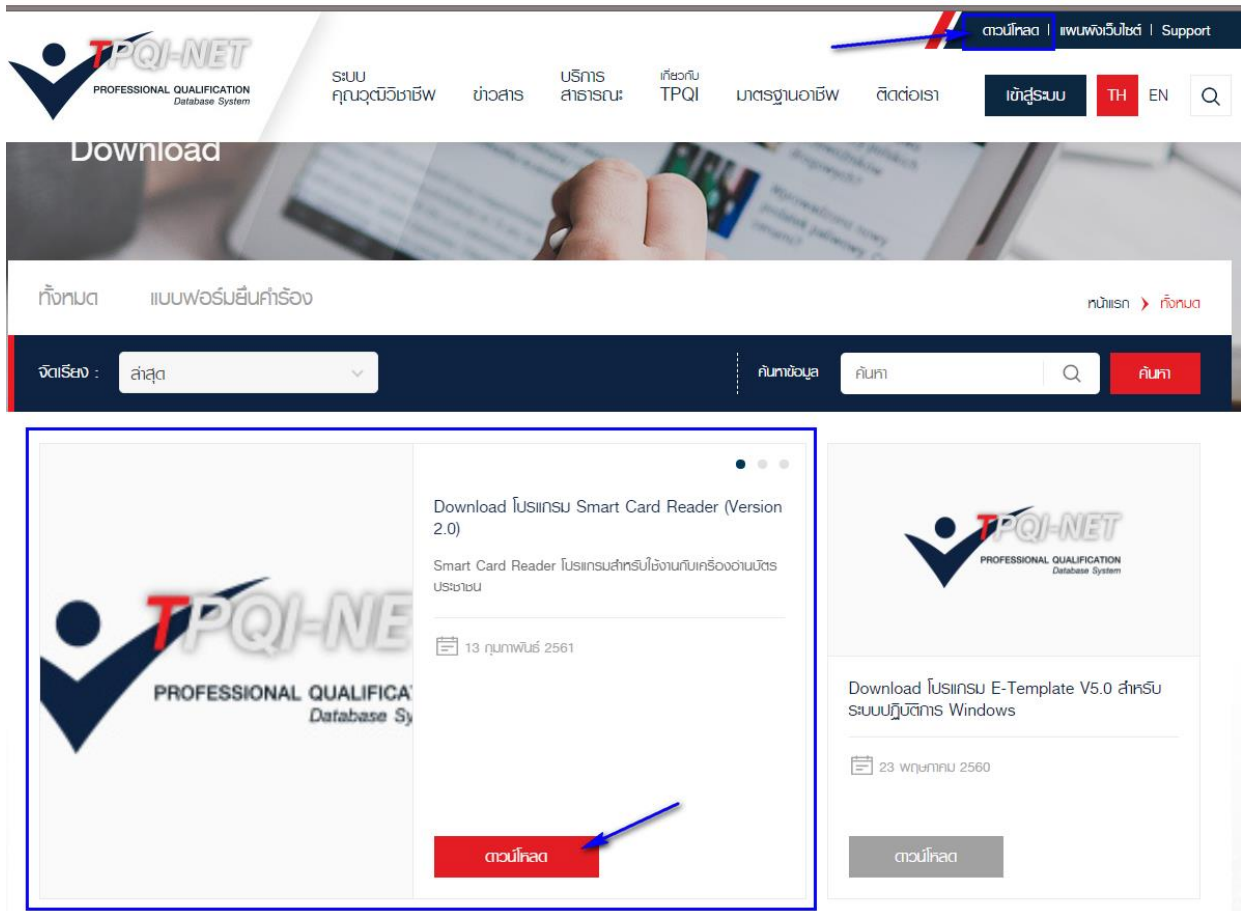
ดาวน์โหลด | แผนผังเว็บไซต์ | Support

TPQI-NET
PROFESSIONAL QUALIFICATION
Database System

ระบบ คุณวุฒิวิชาชีพ
ข่าวสาร
บริการ สาธารณะ
เกี่ยวกับ TPQI
มาตรฐานอาชีพ
ติดต่อเรา
เข้าสู่ระบบ
TH
EN

Download

ทั้งหมด
แบบฟอร์มยื่นคำร้อง

หน้าแรก › ทั้งหมด

จัดเรียง :
ล่าสุด
ค้นหาข้อมูล
ค้นหา
ค้นหา

TPQI-NE
PROFESSIONAL QUALIFICA
Database Sy

Download โปรแกรม Smart Card Reader (Version 2.0)

Smart Card Reader โปรแกรมสำหรับใช้งานกับเครื่องอ่านบัตรประชาชน

13 กุมภาพันธ์ 2561

ดาวน์โหลด

TPQI-NET
PROFESSIONAL QUALIFICATION
Database System

Download โปรแกรม E-Template V5.0 สำหรับระบบปฏิบัติการ Windows

23 พฤษภาคม 2560

ดาวน์โหลด